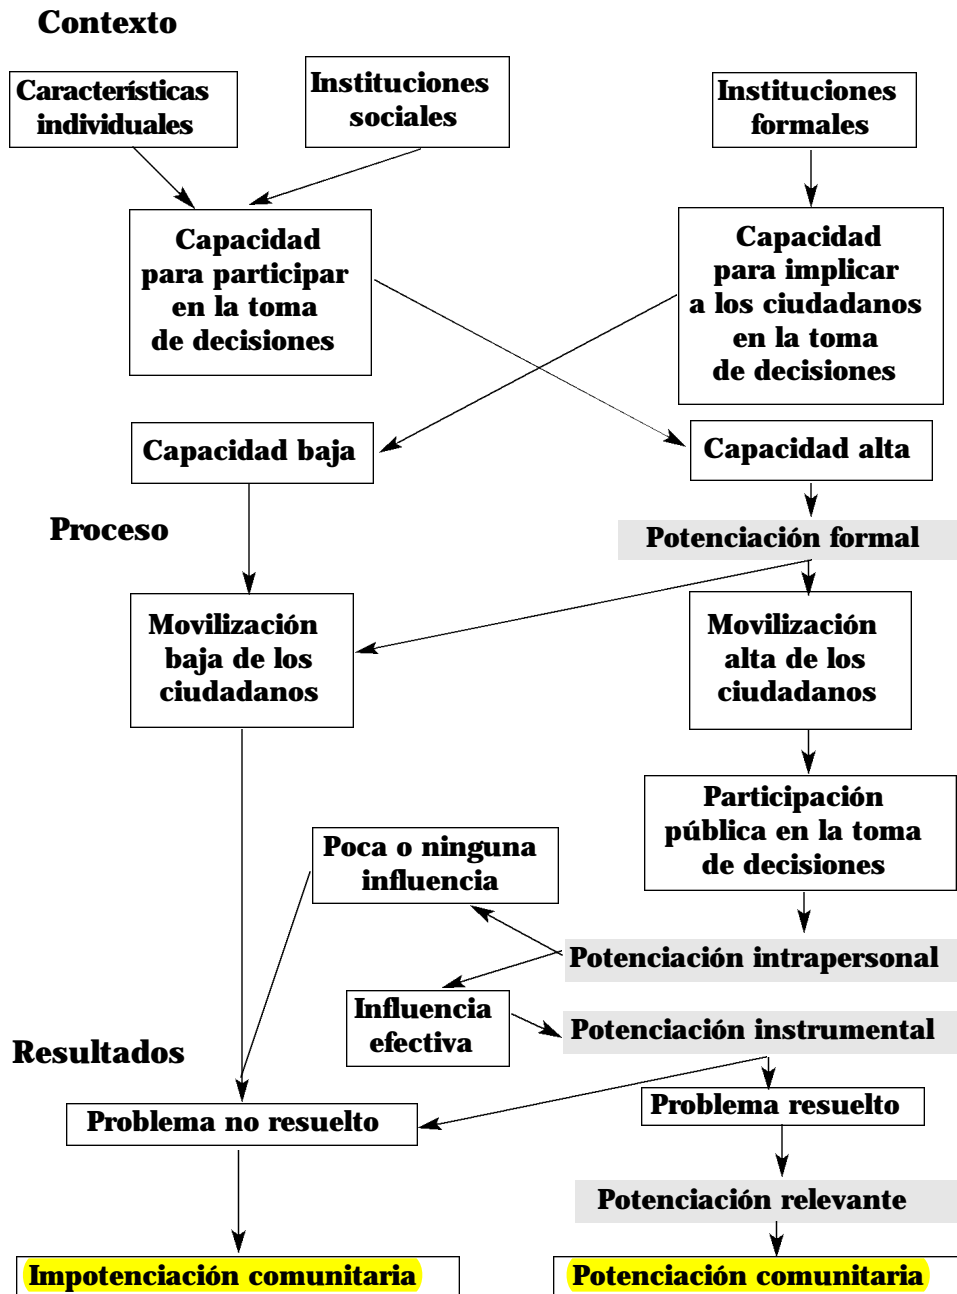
Contexto

Características individuales

Instituciones sociales

Instituciones formales

Capacidad para participar en la toma de decisiones

Capacidad para implicar a los ciudadanos en la toma de decisiones

Capacidad baja

Capacidad alta

Proceso

Potenciación formal

Movilización baja de los ciudadanos

Movilización alta de los ciudadanos

Participación pública en la toma de decisiones

Poca o ninguna influencia

Potenciación intrapersonal

Influencia efectiva

Potenciación instrumental

Resultados

Problema no resuelto

Problema resuelto

Potenciación relevante

Impotenciación comunitaria

Potenciación comunitaria